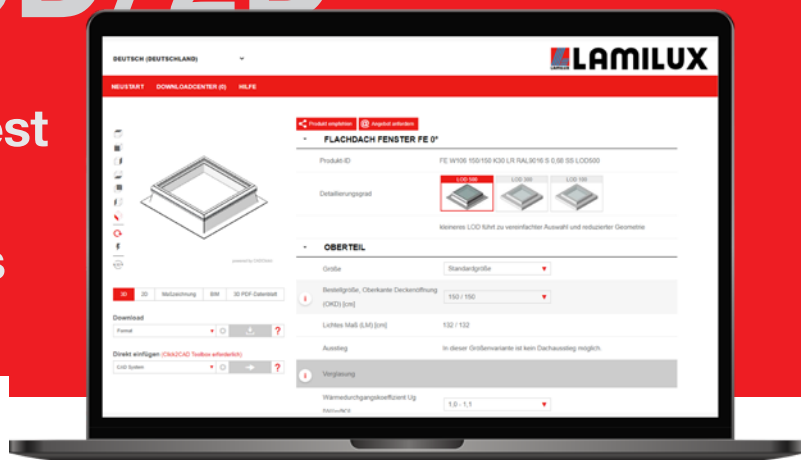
est

s

DEUTSCH (DEUTSCHLAND)

LAMILUX

NEUSTART DOWNLOADCENTER (0) HILFE

Produkt empfehlen Angebot anfordern

FLACHDACH FENSTER FE 0°

Produkt-ID FE W106 150/150 K30 LR RAL9016 S 0,68 SS LOD500

Detaillierungsgrad

LOD 100 LOD 300 LOD 500

kleineres LOD führt zu vereinfachter Auswahl und reduzierter Geometrie

OBERTEIL

Größe Standardgröße

Bestellgröße, Oberkante Deckenöffnung (OKD) [cm] 150 / 150

Lichtes Maß (LM) [cm] 132 / 132

Ausstieg In dieser Größenvariante ist kein Dachausstieg möglich.

Verglasung

Wärmedurchgangskoeffizient Ug [W/(m²K)] 1,0 - 1,1

powered by CADENAS

3D 2D Maßzeichnung BIM 3D PDF Datenblatt

Download

Format

Direkt einfügen (CNA2CAD Toolbox erforderlich)

CAD System